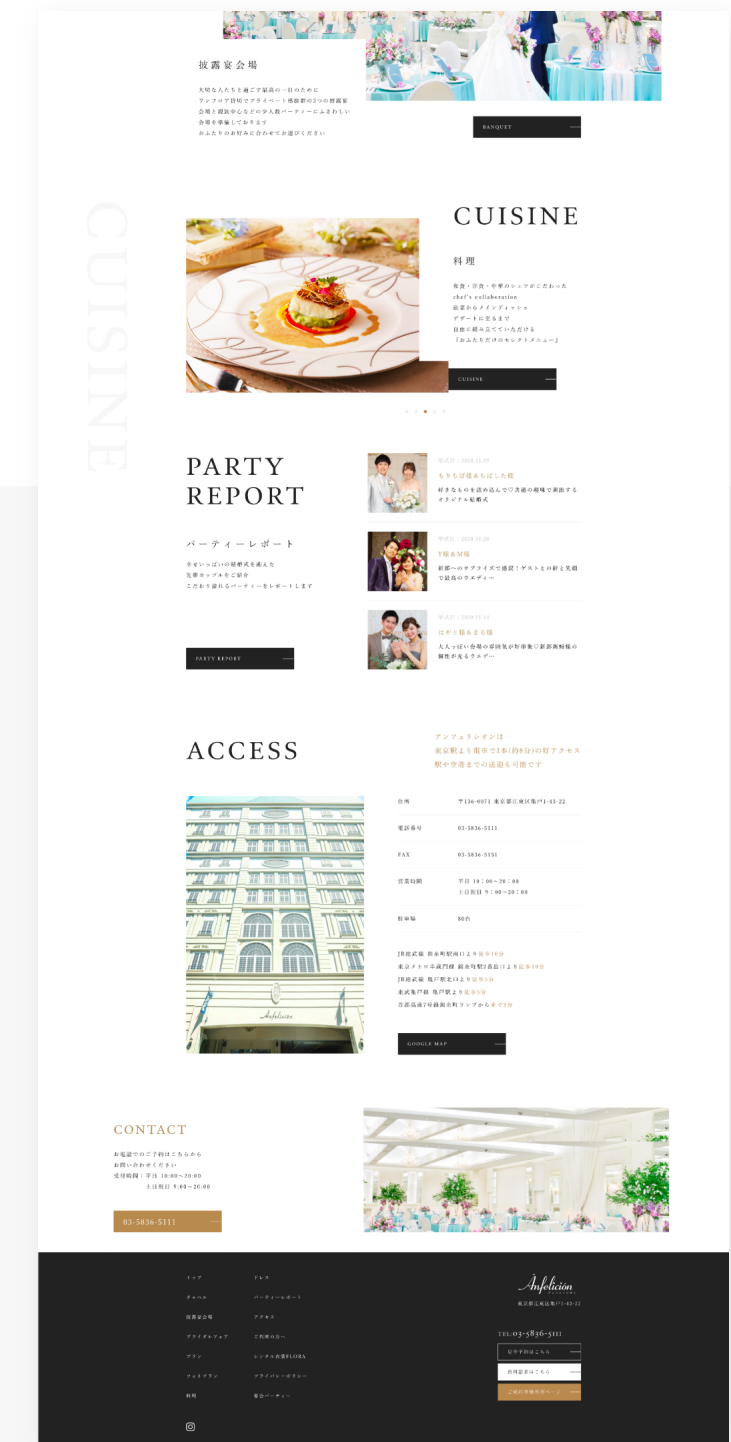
披露宴会場

大切な人たちと過ごす最高の一日のために
ワンフロア貸切でプライベート感抜群の3つの披露宴会場と親族中心などの少人数パーティーにふさわしい会場を準備しております
おふたりのお好みに合わせてお選びください

BANQUET

CUISINE

CUISINE

料理

和食・洋食・中華のシェフがこだわった
chef's collaboration
前菜からメインディッシュ
デザートに至るまで
自由に組み立てていただける
「おふたりだけのセレクトメニュー」

CUISINE

PARTY REPORT

パーティーレポート

幸せいっぱいの結婚式を迎えた
先輩カップルをご紹介
こだわり溢れるパーティーをレポートします

PARTY REPORT

挙式日：2024.11.09
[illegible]様&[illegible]様
好きなものを詰め込んで♡先週の趣味で演出するオリジナル結婚式

挙式日：2024.11.20
T様&M様
新郎へのサプライズで感涙！ゲストとの絆と笑顔で最高のウエディ…

挙式日：2024.11.11
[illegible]様&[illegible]様
大人っぽい会場の雰囲気が好印象♡新郎新婦様の個性が光るウエデ…

ACCESS

アンフェリシオンは
東京駅より電車で1本(約8分)の好アクセス
駅や空港までの送迎も可能です

| 住所 | 〒136-0071 東京都江東区亀戸1-43-22 |
|---|---|
| 電話番号 | 03-5836-5111 |
| FAX | 03-5836-5151 |
| 営業時間 | 平日 10：00～20：00<br>土日祝日 9：00～20：00 |
| 駐車場 | 80台 |

JR総武線 錦糸町駅南口より徒歩10分
東京メトロ半蔵門線 錦糸町駅2番出口より徒歩10分
JR総武線 亀戸駅北口より徒歩5分
東武亀戸線 亀戸駅より徒歩5分
首都高速7号線錦糸町ランプから車で2分

GOOGLE MAP

Anfelicion

CONTACT

お電話でのご予約はこちらから
お問い合わせください
受付時間：平日 10:00～20:00
土日祝日 9:00～20:00

03-5836-5111

トップ
チャペル
披露宴会場
ブライダルフェア
プラン
フォトプラン
料理

ドレス
パーティーレポート
アクセス
ご列席の方へ
レンタル衣装FLORA
ブライドレーゼギャラリー
宴会パーティー

Anfelicion
東京都江東区亀戸1-43-22

TEL:03-5836-5111

見学予約はこちら
お問い合わせはこちら
ご成約者様専用ページ